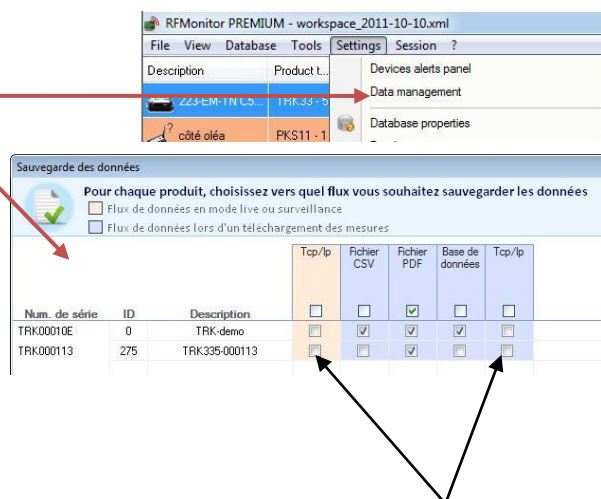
RFMonitor PREMIUM - workspace_2011-10-10.xml

File View Database Tools Settings Session ?

Description | Product t...
223-EM-TN C5... | TRK33 - 5
côté oléa | PKS11 - 1

Devices alerts panel
Data management
Database properties

Sauvegarde des données

Pour chaque produit, choisissez vers quel flux vous souhaitez sauvegarder les données

Flux de données en mode live ou surveillance

Flux de données lors d'un téléchargement des mesures

| Num. de série | ID | Description | Tcp/Ip | Fichier CSV | Fichier PDF | Base de données | Tcp/Ip |
|---|---|---|---|---|---|---|---|
| TRK00010E | 0 | TRK-demo | | ☑ | ☑ | ☑ | |
| TRK000113 | 275 | TRK335-000113 | | | ☑ | | |